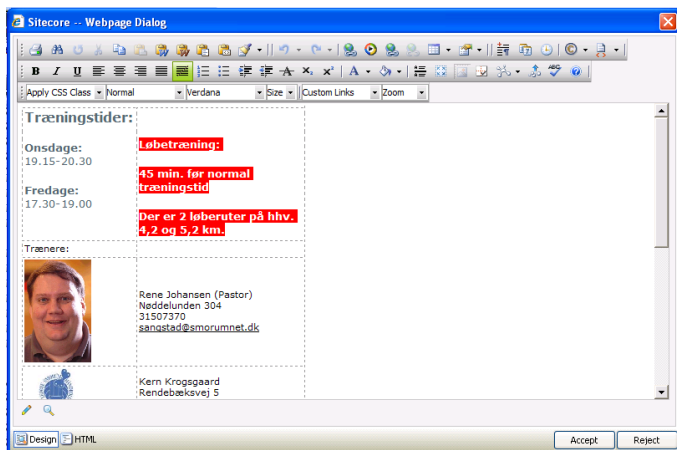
Sitecore -- Webpage Dialog

Apply CSS Class | Normal | Verdana | Size | Custom Links | Zoom

Træningstider:

Onsdage:
19.15-20.30

Fredage:
17.30-19.00

Løbetræning:

45 min. før normal træningstid

Der er 2 løberuter på hhv. 4,2 og 5,2 km.

Trænere:

Rene Johansen (Pastor)
Nøddelunden 304
31507370
sangstad@smorumnet.dk

Kern Krogsgaard
Rendebæksvej 5

Design | HTML

Accept | Reject